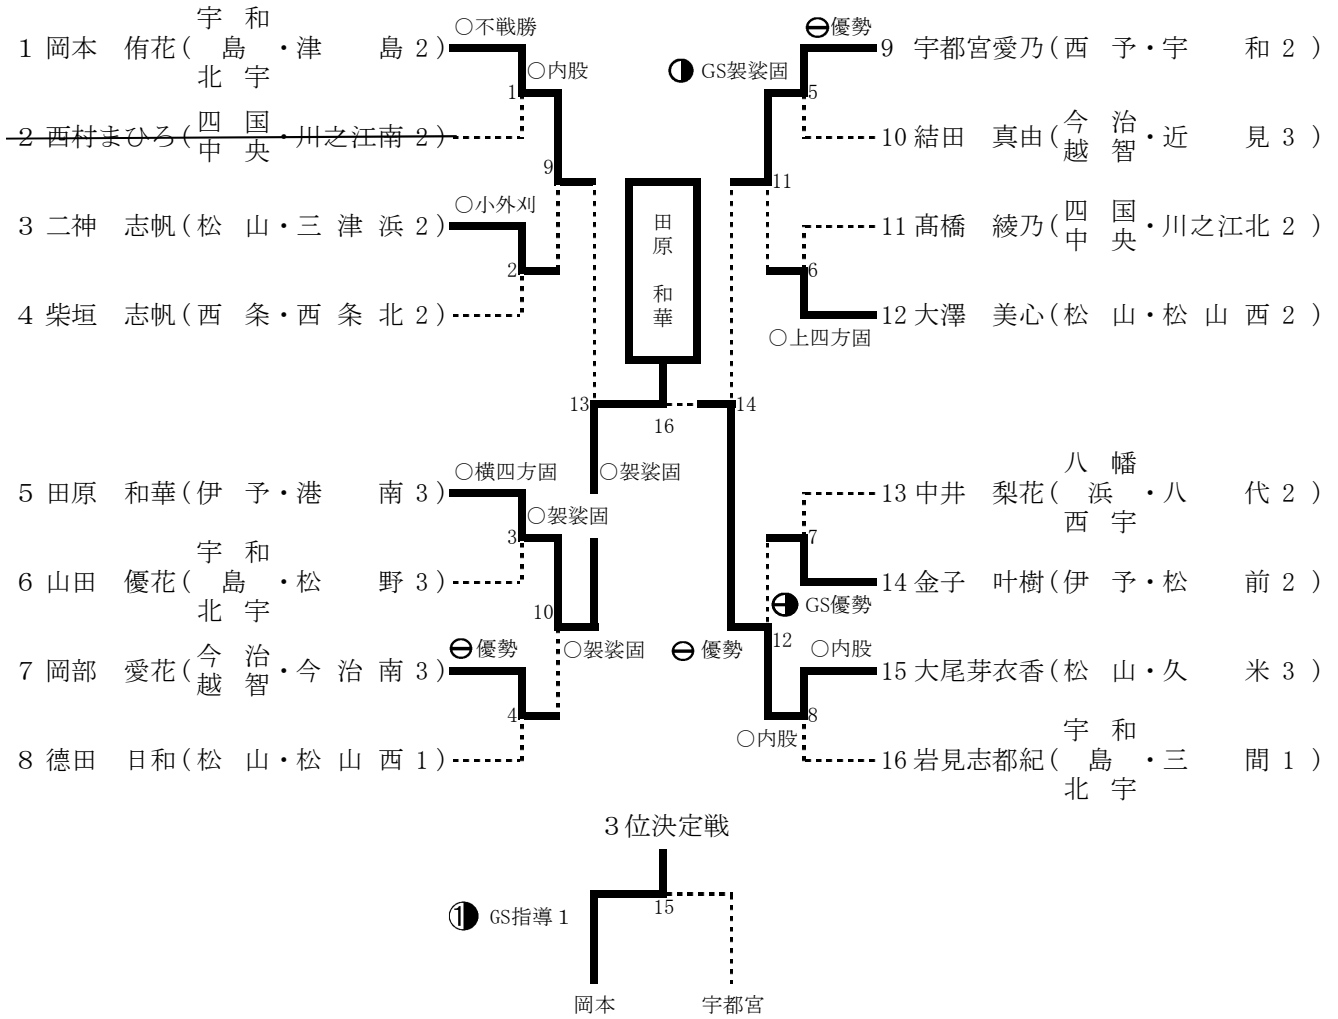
1 岡本 侑花（宇和島北宇・津島 2）
2 西村まひろ（四国中央・川之江南 2）
3 二神 志帆（松山・三津浜 2）
4 柴垣 志帆（西条・西条北 2）
5 田原 和華（伊予・港南 3）
6 山田 優花（宇和島北宇・松野 3）
7 岡部 愛花（今治越智・今治南 3）
8 徳田 日和（松山・松山西 1）

○不戦勝
○内股
1
9
○小外刈
2
13
16
○横四方固
○袈裟固
○袈裟固
3
10
○袈裟固
⊖優勢
4

田原 和華

⊖優勢
GS袈裟固
5
11
6
○上四方固
14
7
GS優勢
12
⊖ 優勢
○内股
8
○内股

9 宇都宮愛乃（西予・宇和 2）
10 結田 真由（今治越智・近見 3）
11 髙橋 綾乃（四国中央・川之江北 2）
12 大澤 美心（松山・松山西 2）
13 中井 梨花（八幡浜西宇・八代 2）
14 金子 叶樹（伊予・松前 2）
15 大尾芽衣香（松山・久米 3）
16 岩見志都紀（宇和島北宇・三間 1）

3位決定戦
GS指導 1
15
岡本
宇都宮